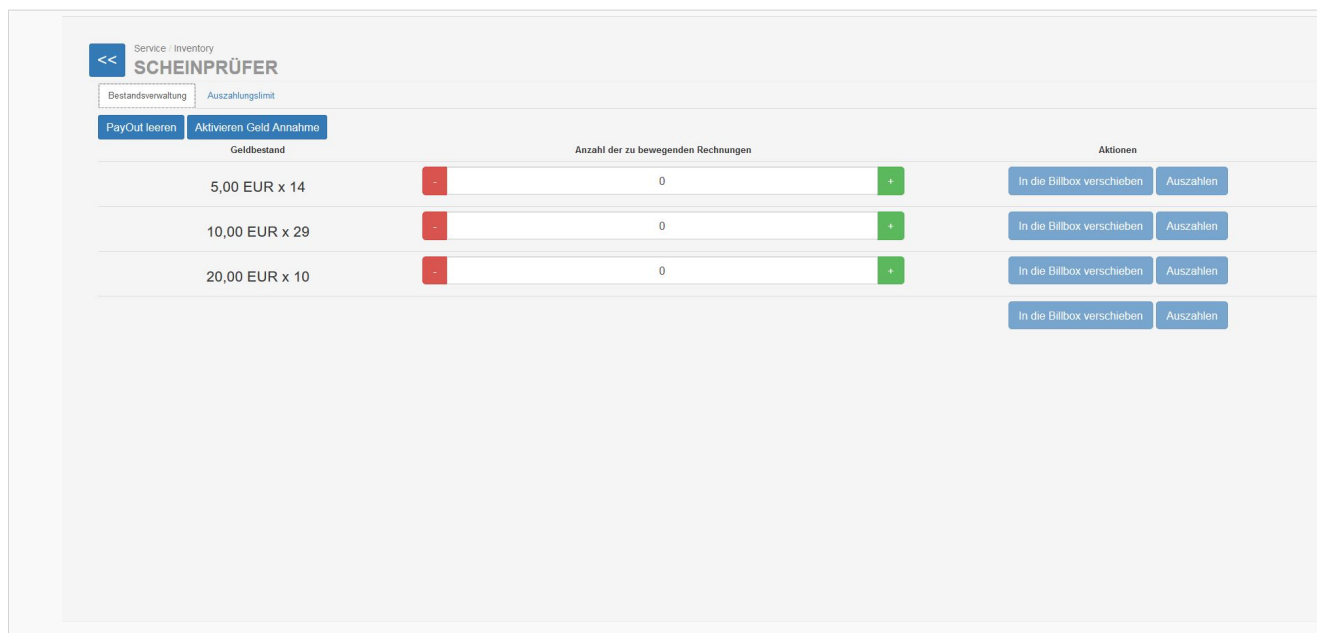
<<
Service / Inventory
SCHEINPRÜFER

Bestandsverwaltung
Auszahlungslimit

PayOut leeren
Aktivieren Geld Annahme

| Geldbestand | Anzahl der zu bewegenden Rechnungen | Aktionen |
|---|---|---|
| 5,00 EUR x 14 | - 0 + | In die Billbox verschieben Auszahlen |
| 10,00 EUR x 29 | - 0 + | In die Billbox verschieben Auszahlen |
| 20,00 EUR x 10 | - 0 + | In die Billbox verschieben Auszahlen |
| | | In die Billbox verschieben Auszahlen |